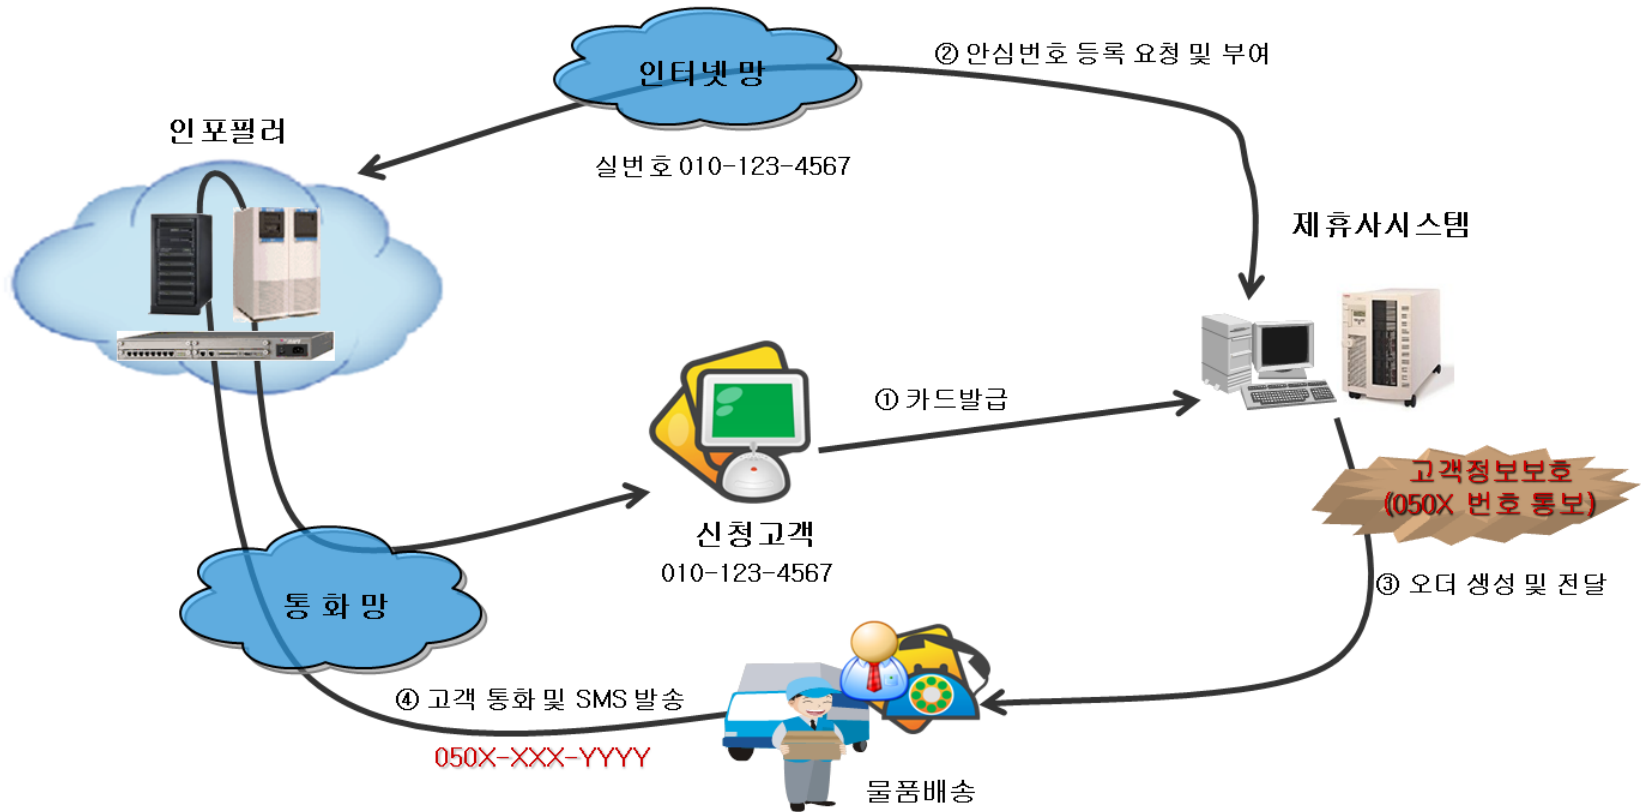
인터넷 망

② 안심번호 등록 요청 및 부여

인포필러

실번호 010-123-4567

제휴사시스템

① 카드발급

고객정보보호 (050X 번호 통보)

신청고객
010-123-4567

통 화 망

③ 오더 생성 및 전달

④ 고객 통화 및 SMS 발송

050X-XXX-YYYY

물품배송